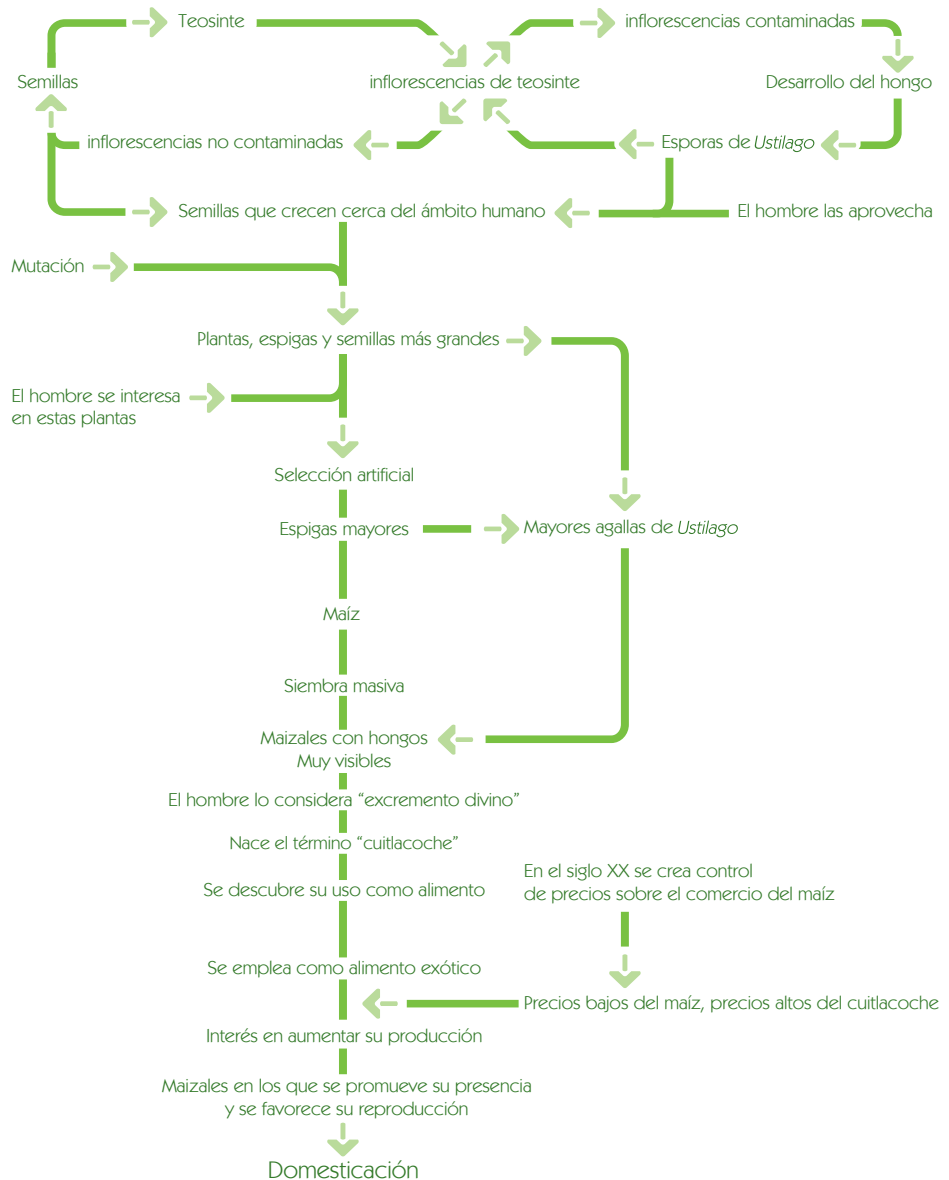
Teosinte

inflorescencias contaminadas

Semillas

inflorescencias de teosinte

Desarrollo del hongo

inflorescencias no contaminadas

Esporas de *Ustilago*

Semillas que crecen cerca del ámbito humano

El hombre las aprovecha

Mutación

Plantas, espigas y semillas más grandes

El hombre se interesa en estas plantas

Selección artificial

Espigas mayores

Mayores agallas de *Ustilago*

Maíz

Siembra masiva

Maizales con hongos Muy visibles

El hombre lo considera “excremento divino”

Nace el término “cuitlacoche”

Se descubre su uso como alimento

En el siglo XX se crea control de precios sobre el comercio del maíz

Se emplea como alimento exótico

Precios bajos del maíz, precios altos del cuitlacoche

Interés en aumentar su producción

Maizales en los que se promueve su presencia y se favorece su reproducción

Domesticación